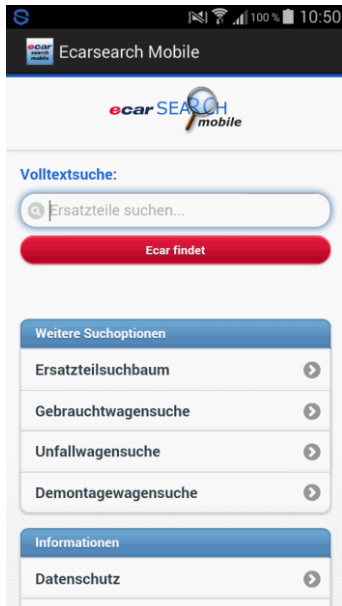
100% 10:50

ecar search mobile Ecarsearch Mobile

ecar SEARCH mobile

Volltextsuche:

Ersatzteile suchen...

Ecar findet

Weitere Suchoptionen

Ersatzteilsuchbaum

Gebrauchtwagensuche

Unfallwagensuche

Demontagewagensuche

Informationen

Datenschutz